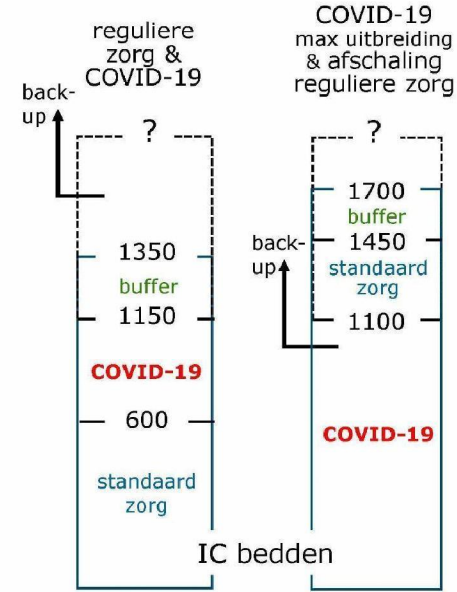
reguliere zorg & COVID-19

back-up

?

1350

buffer

1150

COVID-19

600

standaard zorg

COVID-19 max uitbreiding & afschaling reguliere zorg

?

1700

buffer

back-up

1450

standaard zorg

1100

COVID-19

IC bedden